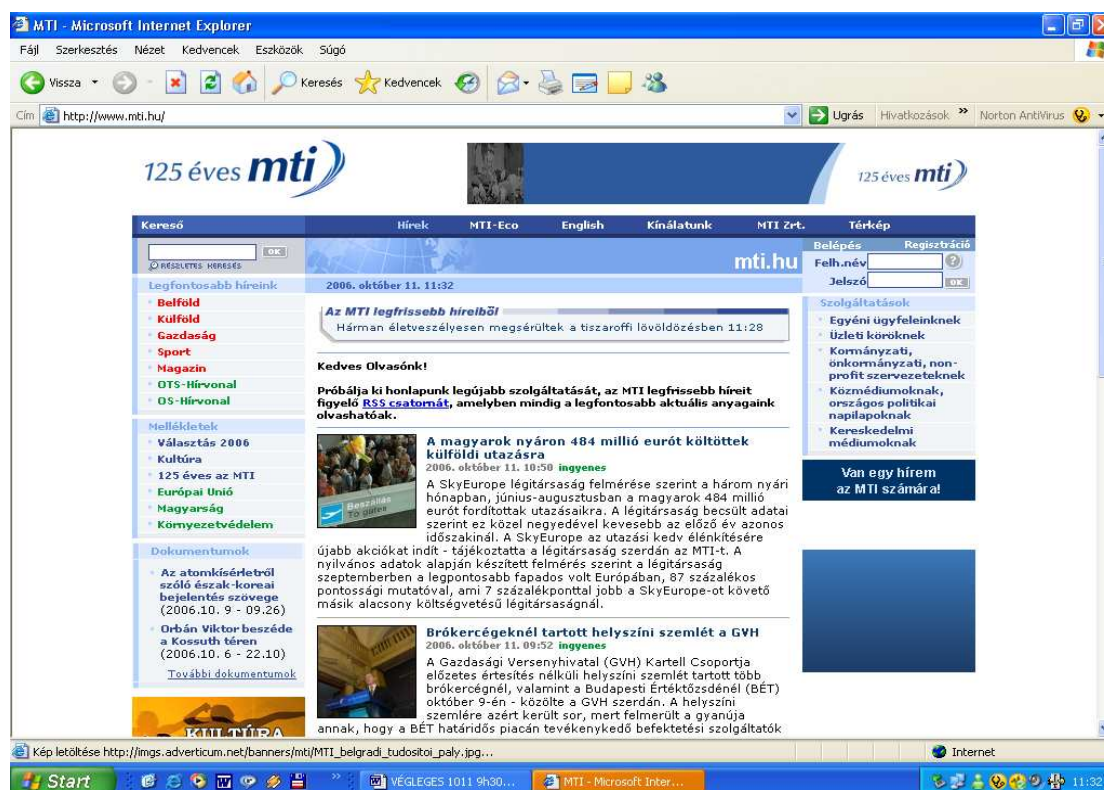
MTI - Microsoft Internet Explorer

Fájl Szerkesztés Nézet Kedvencek Eszközök Súgó

Vissza Keresés Kedvencek

Cím http://www.mti.hu/ Ugrás Hivatkozások » Norton AntiVirus

125 éves mti

125 éves mti

Kereső Hírek MTI-Eco English Kínálatunk MTI Zrt. Térkép

OK
RÉSZLETES KERESÉS

mti.hu

Belépés Regisztráció
Felh.név
Jelszó OK

Legfontosabb híreink
Belföld
Külföld
Gazdaság
Sport
Magazin
OTS-Hírvonal
OS-Hírvonal

2006. október 11. 11:32

Az MTI legfrissebb híreiből
Hárman életveszélyesen megsérültek a tiszaroffi lövöldözésben 11:28

Kedves Olvasónk!

Próbálja ki honlapunk legújabb szolgáltatását, az MTI legfrissebb híreit figyelő RSS csatornát, amelyben mindig a legfontosabb aktuális anyagaink olvashatóak.

Mellékletek
Választás 2006
Kultúra
125 éves az MTI
Európai Unió
Magyarság
Környezetvédelem

A magyarok nyáron 484 millió eurót költöttek külföldi utazásra
2006. október 11. 10:50 ingyenes
A SkyEurope légitársaság felmérése szerint a három nyári hónapban, június-augusztusban a magyarok 484 millió eurót fordítottak utazásaikra. A légitársaság becsült adatai szerint ez közel negyedével kevesebb az előző év azonos időszakinál. A SkyEurope az utazási kedv élénkítésére újabb akciókat indít - tájékoztatta a légitársaság szerdán az MTI-t. A nyilvános adatok alapján készített felmérés szerint a légitársaság szeptemberben a legpontosabb fapados volt Európában, 87 százalékos pontossági mutatóval, ami 7 százalékponttal jobb a SkyEurope-ot követő másik alacsony költségvetésű légitársaságnál.

Dokumentumok
Az atomkísérletről szóló észak-koreai bejelentés szövege (2006.10. 9 - 09.26)
Orbán Viktor beszéde a Kossuth téren (2006.10. 6 - 22.10)
További dokumentumok

Brókercégeknél tartott helyszíni szemlét a GVH
2006. október 11. 09:52 ingyenes
A Gazdasági Versenyhivatal (GVH) Kartell Csoportja előzetes értesítés nélküli helyszíni szemlét tartott több brókercégnél, valamint a Budapesti Értéktőzsdénél (BÉT) október 9-én - közölte a GVH szerdán. A helyszíni szemlére azért került sor, mert felmerült a gyanúja annak, hogy a BÉT határidős piacán tevékenykedő befektetési szolgáltatók

Szolgáltatások
Egyéni ügyfeleinknek
Üzleti köröknek
Kormányzati, önkormányzati, non-profit szervezeteknek
Közmédiumoknak, országos politikai napilapoknak
Kereskedelmi médiumoknak

Van egy hírem az MTI számára!

KULTÚRA

Kép letöltése http://imgs.adverticum.net/banners/mti/MTI_belgradi_tudositoi_paly.jpg...

Internet

Start VÉGLEGES 1011 9h30... MTI - Microsoft Inter... 11:32